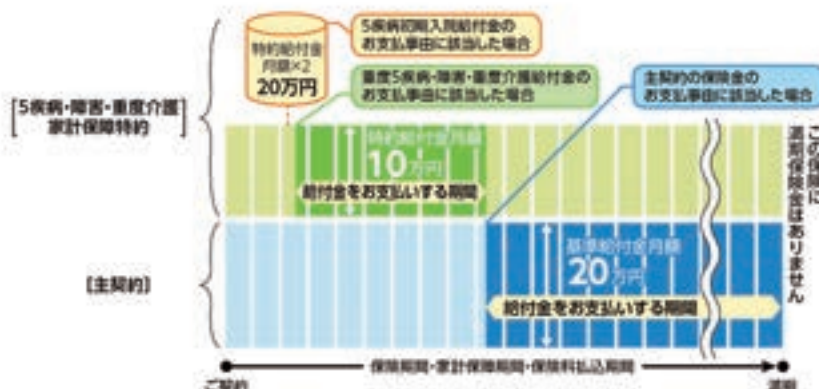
[5疾病・障害・重度介護 家計保障特約]

特約給付金 月額×2
20万円

5疾病初期入院給付金の お支払事由に該当した場合

重度5疾病・障害・重度介護給付金の お支払事由に該当した場合

特約給付金月額
10万円

給付金をお支払いする期間

主契約の保険金の お支払事由に該当した場合

[主契約]

基準給付金月額
20万円

給付金をお支払いする期間

この保険に 満期保険金はありません

保険期間・家計保障期間・保険料払込期間

ご契約

満期